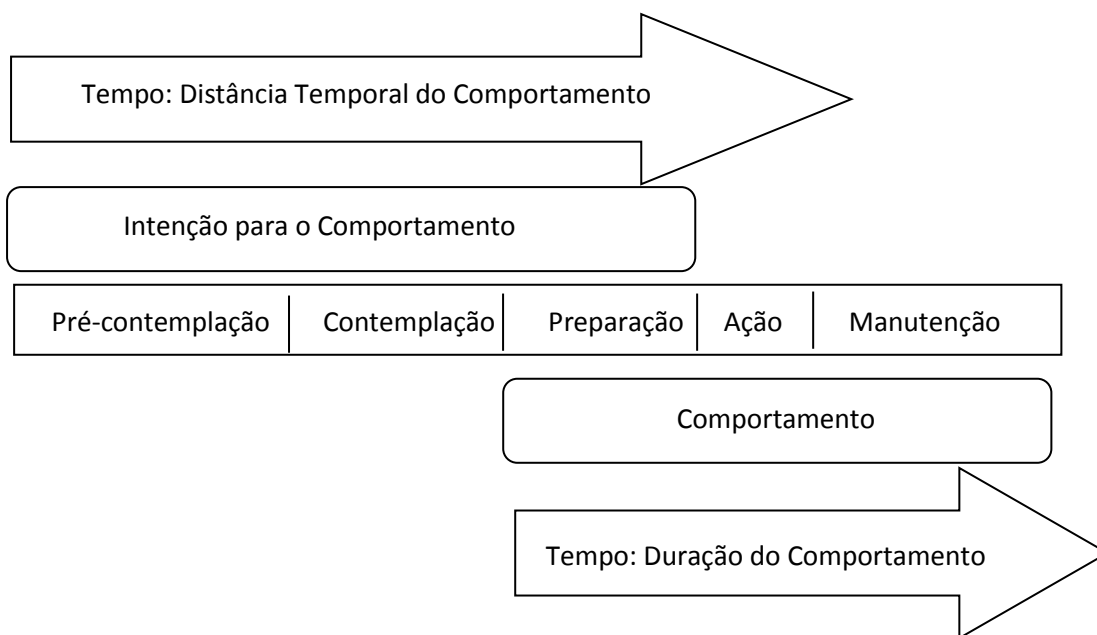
Tempo: Distância Temporal do Comportamento

Intenção para o Comportamento

| Pré-contemplação | Contemplação | Preparação | Ação | Manutenção |
|---|---|---|---|---|

Comportamento

Tempo: Duração do Comportamento